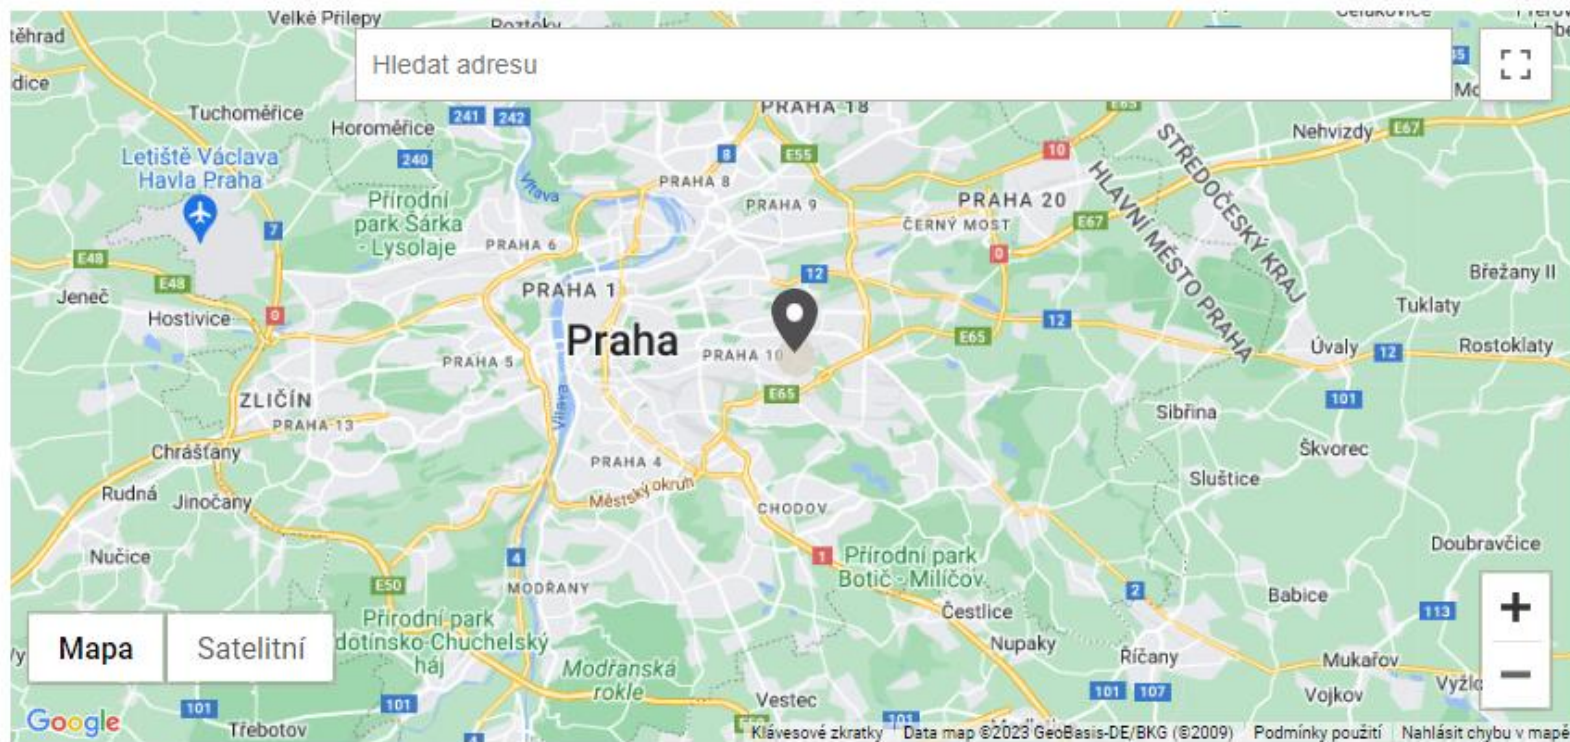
Hledat adresu

těhrad
dice
Velké Přílepy
Roztoky
Tuchoměřice
Horoměřice
241
242
Letiště Václava Havla Praha
240
8
E55
PRAHA 18
10
Nehvizdy
E67
Vltava
PRAHA 8
PRAHA 9
PRAHA 20
Přírodní park Šárka - Lysolaje
7
PRAHA 6
ČERNÝ MOST
E67
STŘEDOČESKÝ KRAJ
HLAVNÍ MĚSTO PRAHA
E48
E48
0
0
12
Březany II
Jeneč
PRAHA 1
Tuklaty
Hostivice
0
Praha
12
E65
PRAHA 10
Úvaly
12
Rostoklaty
PRAHA 5
ZLIČÍN
E65
PRAHA 13
Vltava
101
Sibřina
Chrášťany
Škvorec
PRAHA 4
Sluštice
Rudná
Jinočany
Městský okruh
CHODOV
Nučice
1
Přírodní park Botič - Milíčov
Doubravčice
4
E50
MODŘANY
2
Babice
Přírodní park Radotínsko-Chuchelský háj
Čestlice
113
Nupaky
Říčany
Modřanská rokle
Mukařov
101
107
Vojkov
Vyžl
101
101
Vestec
101
Třebotov
Mapa
Satelitní
Google
Klávesové zkratky
Data map ©2023 GeoBasis-DE/BKG (©2009)
Podmínky použití
Nahlásit chybu v mapě
+
−